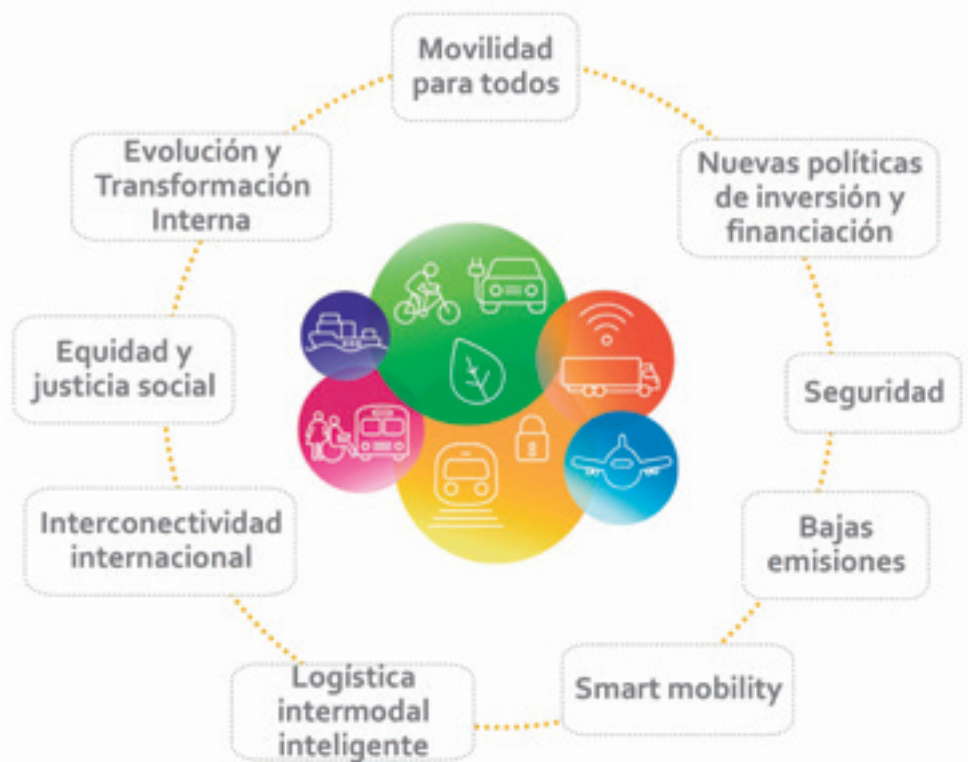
Movilidad para todos

Nuevas políticas de inversión y financiación

Seguridad

Bajas emisiones

Smart mobility

Logística intermodal inteligente

Interconectividad internacional

Equidad y justicia social

Evolución y Transformación Interna